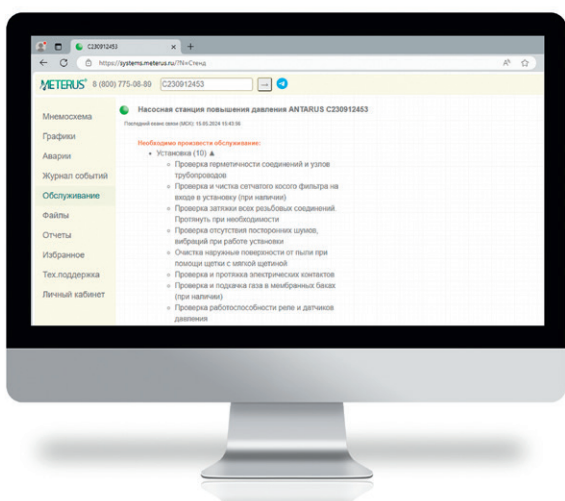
C230912453 × +

https://systems.meterus.ru/?N=Стенд

METERUS 8 (800) 775-08-80 C230912453 ...

Мнемосхема
Графики
Аварии
Журнал событий
Обслуживание
Файлы
Отчеты
Избранное
Тех.поддержка
Личный кабинет

Насосная станция повышения давления ANTARUS C230912453

Последний сеанс связи (МСК): 15.05.2024 15:43:56

Необходимо произвести обслуживание:

• Установка (10)
  ○ Проверка герметичности соединений и узлов трубопроводов
  ○ Проверка и чистка сетчатого косого фильтра на входе в установку (при наличии)
  ○ Проверка затяжки всех резьбовых соединений. Протянуть при необходимости
  ○ Проверка отсутствия посторонних шумов, вибраций при работе установки
  ○ Очистка наружные поверхности от пыли при помощи щетки с мягкой щетиной
  ○ Проверка и протяжка электрических контактов
  ○ Проверка и подкачка газа в мембранных баках (при наличии)
  ○ Проверка работоспособности реле и датчиков давления